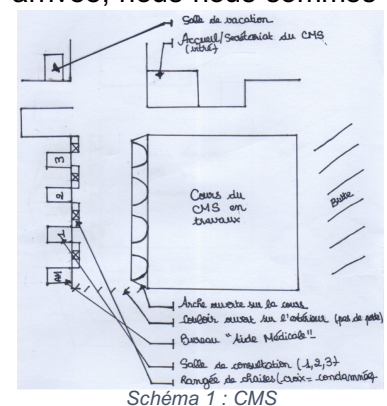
arrivée, nous nous sommes

Salle de vacation

Accueil/Secrétariat du CMS (vitré)

3

2

1

Cours du CMS en travaux

Butte

Arche ouverte sur la cours

Couloir ouvert sur l'extérieur (pas de porte)

Bureau "Aide Médicale"

Salle de consultation (1, 2, 3)

Rangée de chaises (croix = condamnées)

Schéma 1 : CMS